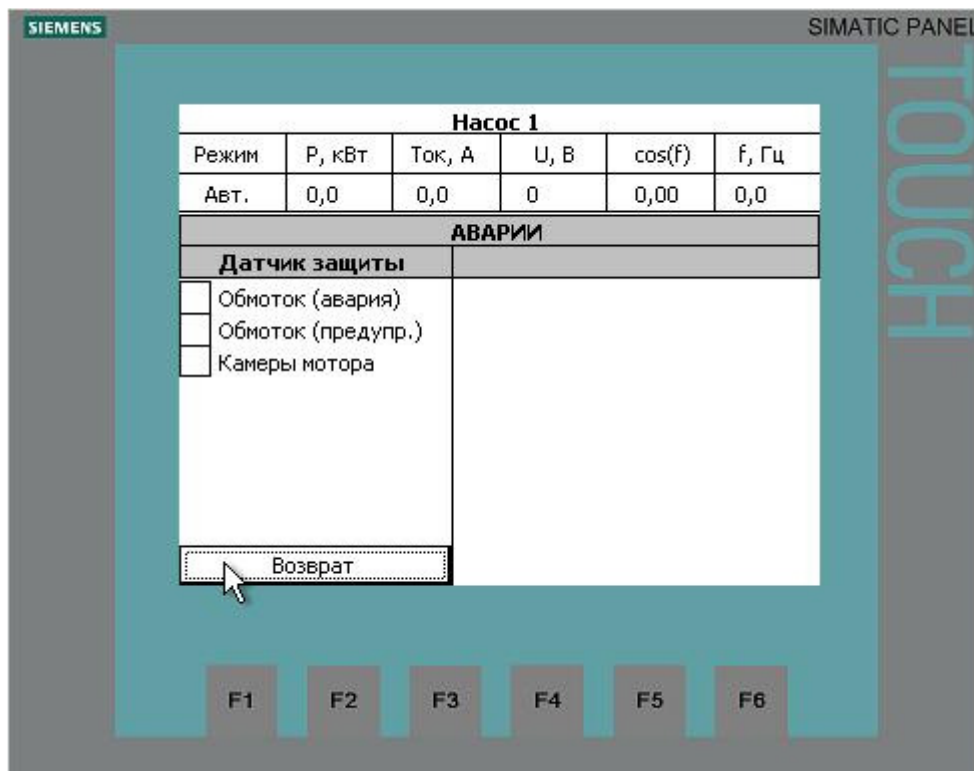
SIEMENS

SIMATIC PANEL

TOUCH

Насос 1

| Режим | P, кВт | Ток, А | U, В | cos(f) | f, Гц |
|---|---|---|---|---|---|
| Авт. | 0,0 | 0,0 | 0 | 0,00 | 0,0 |

АВАРИИ

Датчик защиты

Обмоток (авария)
Обмоток (предупр.)
Камеры мотора

Возврат

F1 F2 F3 F4 F5 F6